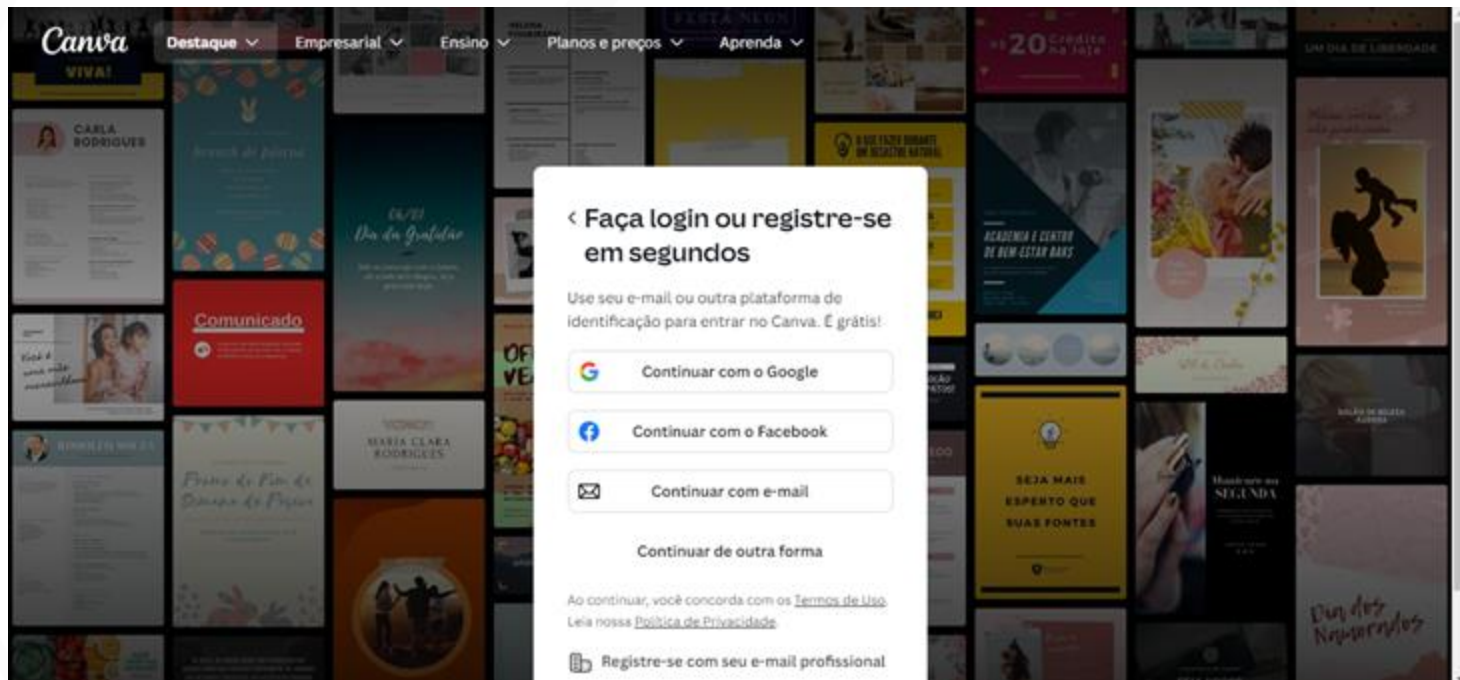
Canva
Destaque
Empresarial
Ensino
Planos e preços
Aprenda

‹ Faça login ou registre-se em segundos

Use seu e-mail ou outra plataforma de identificação para entrar no Canva. É grátis!

Continuar com o Google

Continuar com o Facebook

Continuar com e-mail

Continuar de outra forma

Ao continuar, você concorda com os Termos de Uso. Leia nossa Política de Privacidade.

Registre-se com seu e-mail profissional

VIVA!
CARLA RODRIGUES
Comunicado
MARIA CLARA RODRIGUES
Dia da Gratidão
20 Crédito na loja
UM DIA DE LIBERDADE
O QUE FAZER DURANTE UM DESASTRE NATURAL
ACADEMIA E CENTRO DE BEM-ESTAR BANS
SEJA MAIS ESPERTO QUE SUAS FONTES
SEGUNDA
Dia dos Namorados